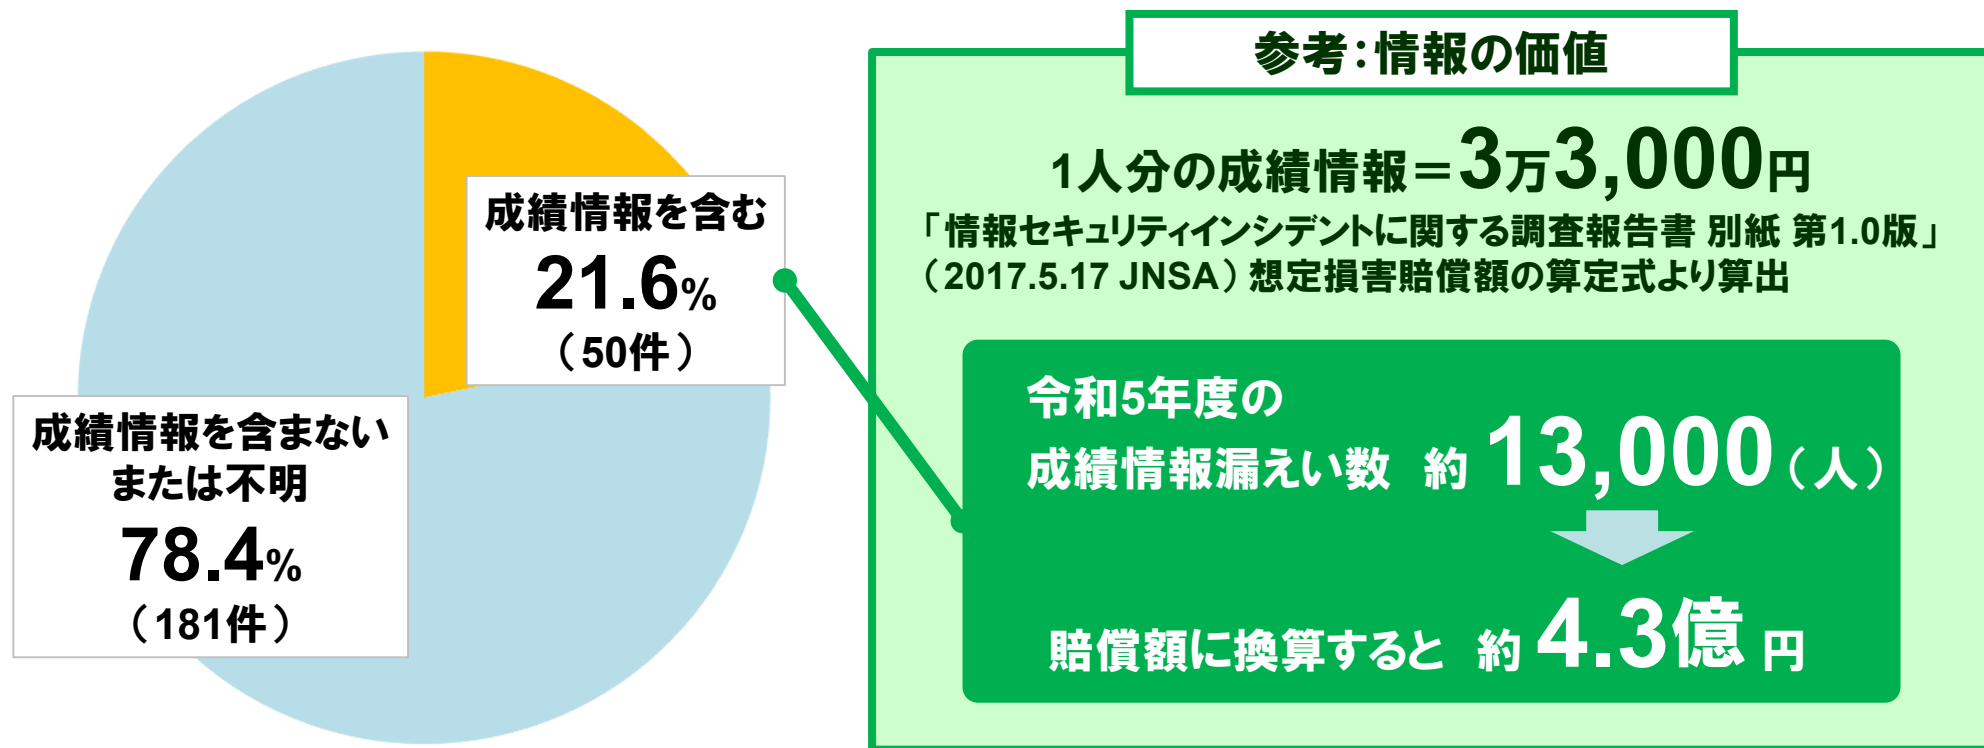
成績情報を含む
21.6%
（50件）

成績情報を含まない
または不明
78.4%
（181件）

参考：情報の価値

1人分の成績情報＝3万3,000円
「情報セキュリティインシデントに関する調査報告書 別紙 第1.0版」（2017.5.17 JNSA）想定損害賠償額の算定式より算出

令和5年度の
成績情報漏えい数 約 13,000（人）

賠償額に換算すると 約 4.3億 円